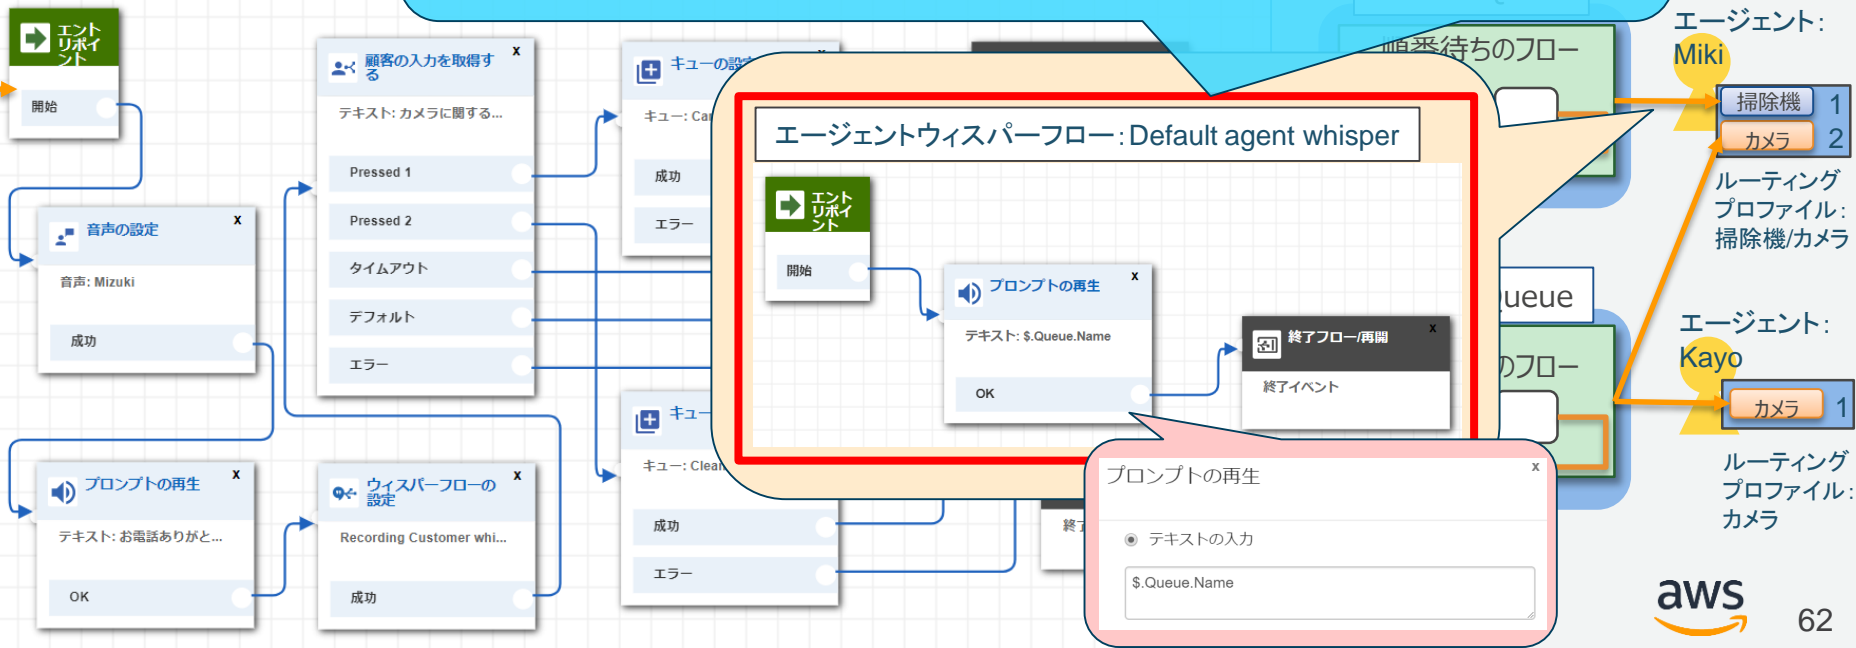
エントリポイント
開始

音声の設定
x
音声: Mizuki
成功

プロンプトの再生
x
テキスト: お電話ありがと...
OK

顧客の入力を取得する
x
テキスト: カメラに関する...
Pressed 1
Pressed 2
タイムアウト
デフォルト
エラー

ウィスパーフローの設定
x
Recording Customer whi...
成功

キューの設
x
キュー: Ca
成功
エラー

キュー
キュー: Clea
成功
エラー

終

順番待ちのフロー
Queue
のフロー

エージェントウィスパーフロー: Default agent whisper

エントリポイント
開始

プロンプトの再生
x
テキスト: $.Queue.Name
OK

終了フロー/再開
x
終了イベント

プロンプトの再生
x
テキストの入力
$.Queue.Name

エージェント: Miki
掃除機 1
カメラ 2
ルーティングプロファイル: 掃除機/カメラ

エージェント: Kayo
カメラ 1
ルーティングプロファイル: カメラ

aws
62